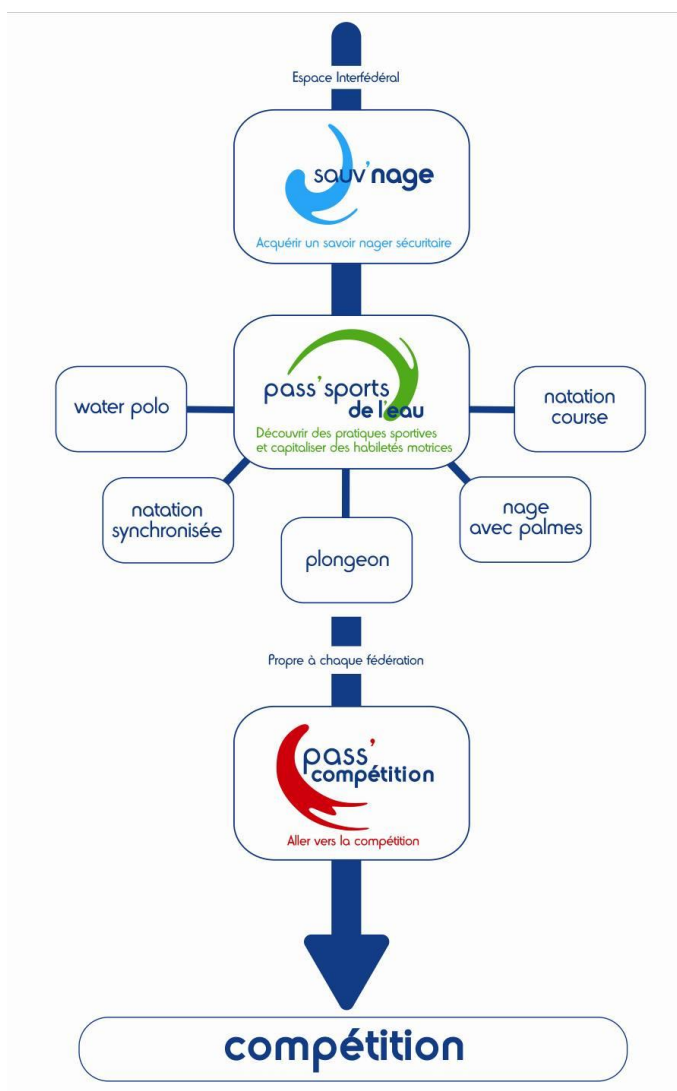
Espace Interfédéral

sauv'nage

Acquérir un savoir nager sécuritaire

pass'sports de l'eau

Découvrir des pratiques sportives et capitaliser des habiletés motrices

water polo

natation course

natation synchronisée

plongeon

nage avec palmes

Propre à chaque fédération

pass'compétition

Aller vers la compétition

compétition